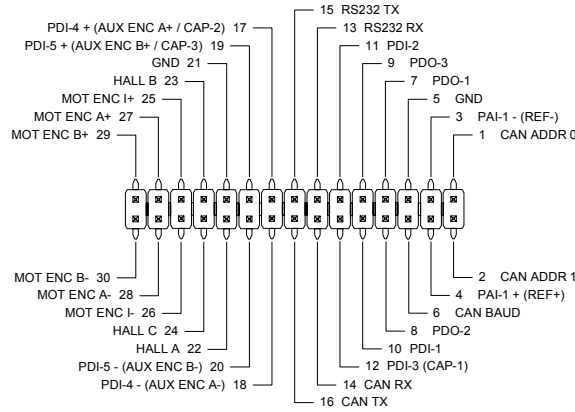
15 RS232 TX
PDI-4 + (AUX ENC A+ / CAP-2) 17
13 RS232 RX
PDI-5 + (AUX ENC B+ / CAP-3) 19
11 PDI-2
GND 21
9 PDO-3
HALL B 23
7 PDO-1
MOT ENC I+ 25
5 GND
MOT ENC A+ 27
3 PAI-1 - (REF-)
MOT ENC B+ 29
1 CAN ADDR 0

MOT ENC B- 30
2 CAN ADDR 1
MOT ENC A- 28
4 PAI-1 + (REF+)
MOT ENC I- 26
6 CAN BAUD
HALL C 24
8 PDO-2
HALL A 22
10 PDI-1
PDI-5 - (AUX ENC B-) 20
12 PDI-3 (CAP-1)
PDI-4 - (AUX ENC A-) 18
14 CAN RX
16 CAN TX